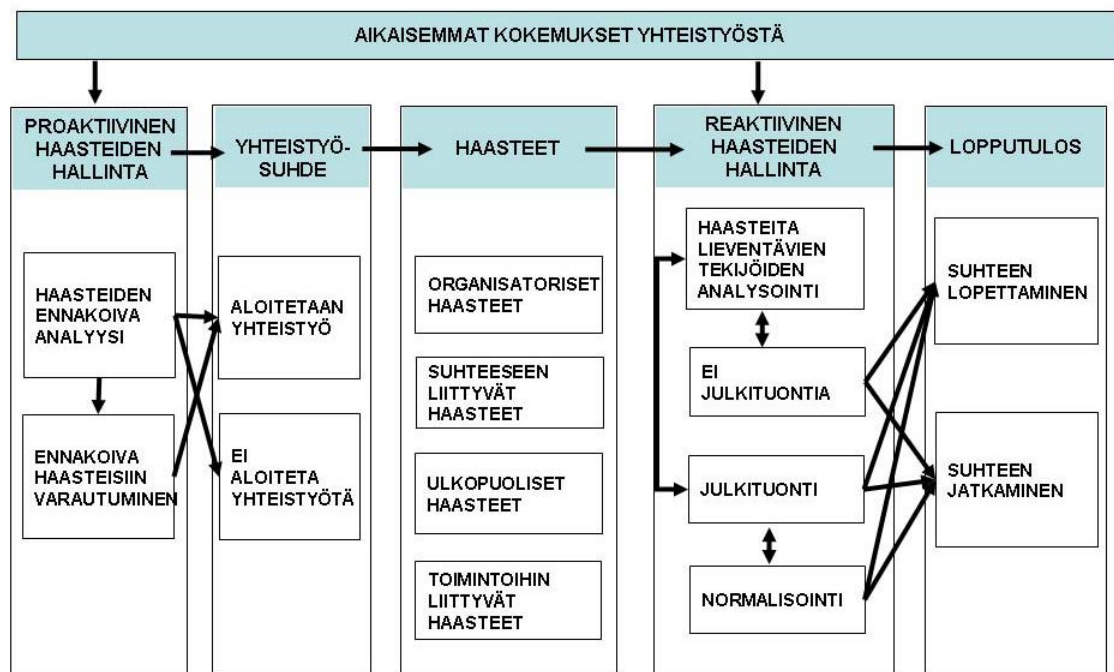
AIKAISEMMAT KOKEMUKSET YHTEISTYÖSTÄ

PROAKTIIVINEN HAASTEIDEN HALLINTA

HAASTEIDEN ENNAKOIVA ANALYYSI

ENNAKOIVA HAASTEISIIN VARAUTUMINEN

YHTEISTYÖ-SUHDE

ALOITETAAN YHTEISTYÖ

EI ALOITETA YHTEISTYÖTÄ

HAASTEET

ORGANISATORISET HAASTEET

SUHTEESEEN LIITTYVÄT HAASTEET

ULKOPUOLISET HAASTEET

TOIMINTOIHIN LIITTYVÄT HAASTEET

REAKTIIVINEN HAASTEIDEN HALLINTA

HAASTEITA LIEVENTÄVIEN TEKIJÖIDEN ANALYSOINTI

EI JULKITUONTIA

JULKITUONTI

NORMALISOINTI

LOPPUTULOS

SUHTEEN LOPETTAMINEN

SUHTEEN JATKAMINEN